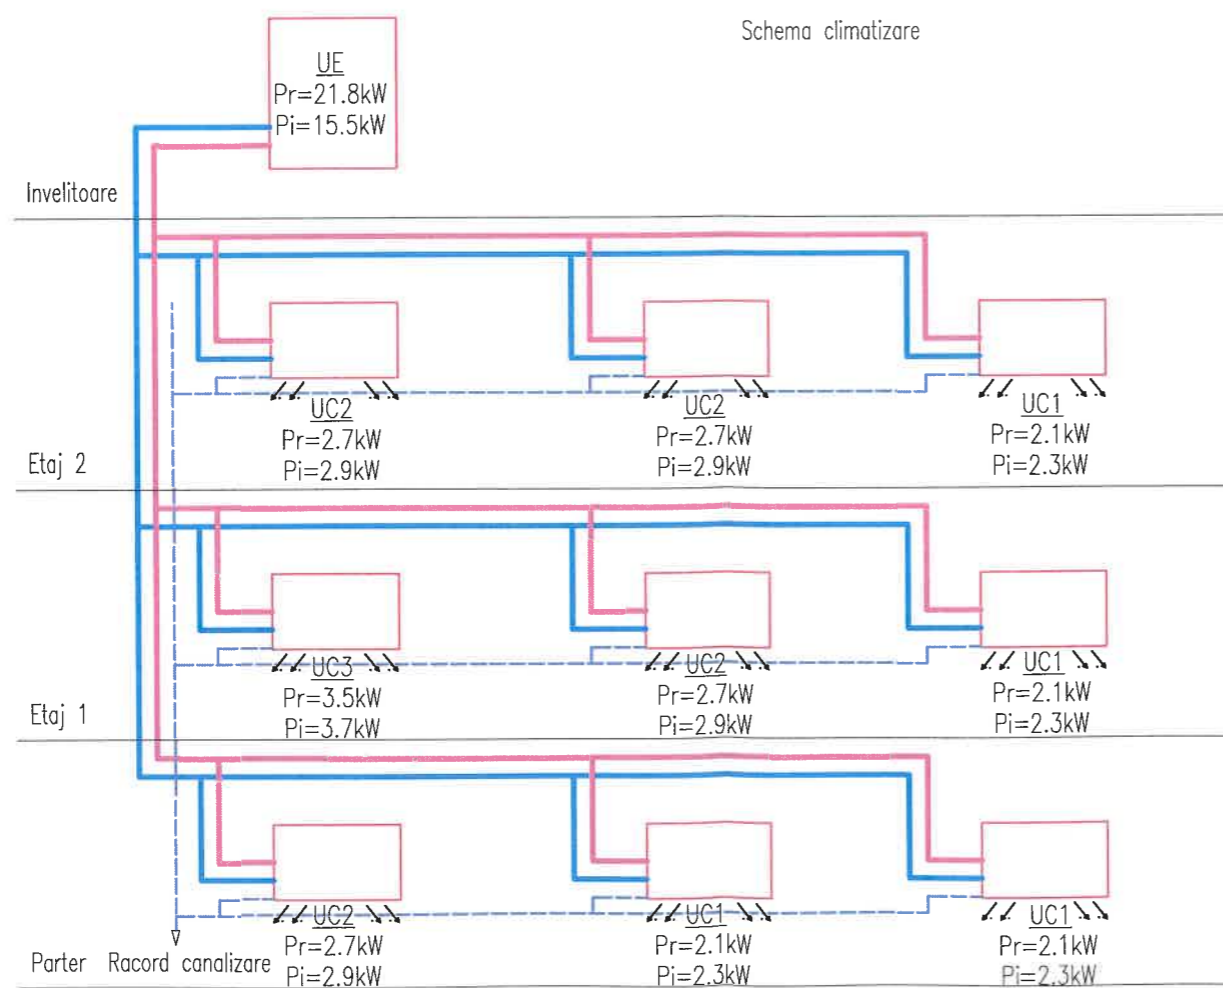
Schema climatizare

UE
Pr=21.8kW
Pi=15.5kW

Invelitoare

UC2
Pr=2.7kW
Pi=2.9kW

UC2
Pr=2.7kW
Pi=2.9kW

UC1
Pr=2.1kW
Pi=2.3kW

Etaj 2

UC3
Pr=3.5kW
Pi=3.7kW

UC2
Pr=2.7kW
Pi=2.9kW

UC1
Pr=2.1kW
Pi=2.3kW

Etaj 1

UC2
Pr=2.7kW
Pi=2.9kW

UC1
Pr=2.1kW
Pi=2.3kW

UC1
Pr=2.1kW
Pi=2.3kW

Parter Racord canalizare